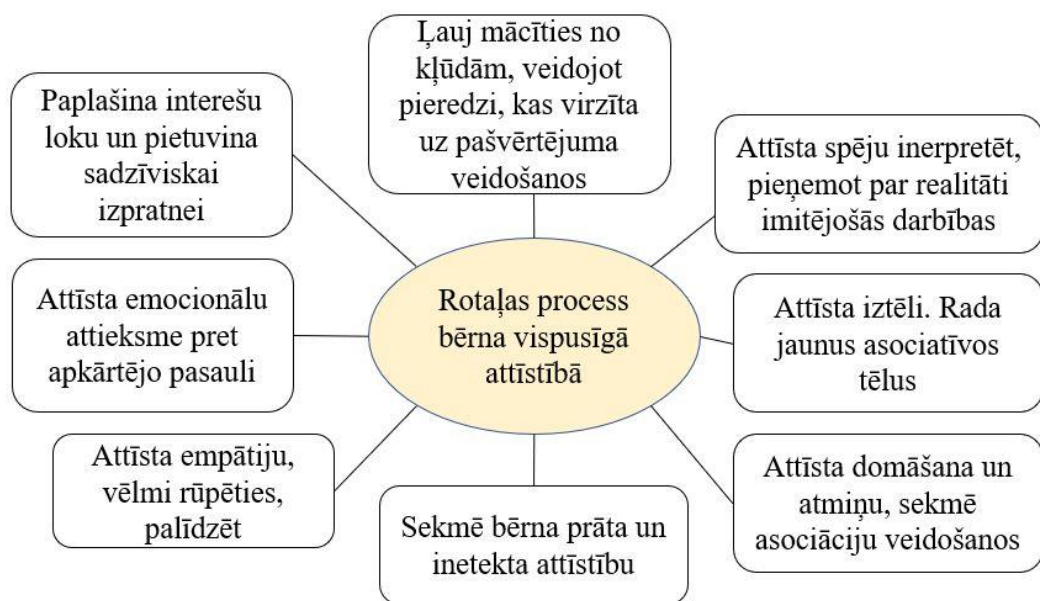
Ļauj mācīties no kļūdām, veidojot pieredzi, kas virzīta uz pašvērtējuma veidošanos

Paplašina interešu loku un pietuvina sadzīviskai izpratnei

Attīsta spēju inerpretēt, pieņemot par realitāti imitējošās darbības

Rotaļas process bērna vispusīgā attīstībā

Attīsta emocionālu attieksme pret apkārtējo pasauli

Attīsta iztēli. Rada jaunus asociatīvos tēlus

Attīsta empātiju, vēlmi rūpēties, palīdzēt

Sekmē bērna prāta un inetekta attīstību

Attīsta domāšana un atmiņu, sekmē asociāciju veidošanos